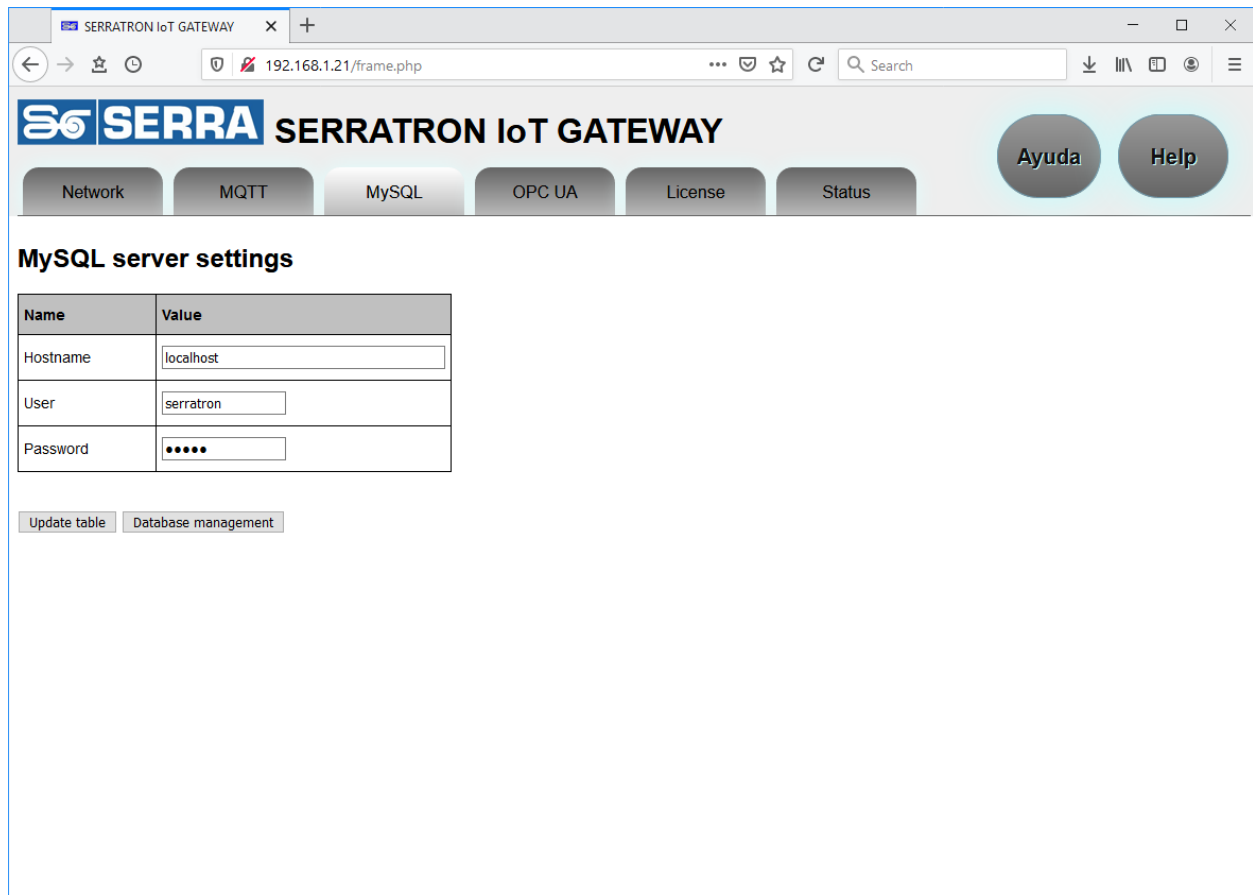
SERRATRON IoT GATEWAY

192.168.1.21/frame.php

Search

SERRA SERRATRON IoT GATEWAY

Network MQTT MySQL OPC UA License Status

Ayuda Help

MySQL server settings

| Name | Value |
|---|---|
| Hostname | localhost |
| User | serratron |
| Password | ••••• |

Update table Database management